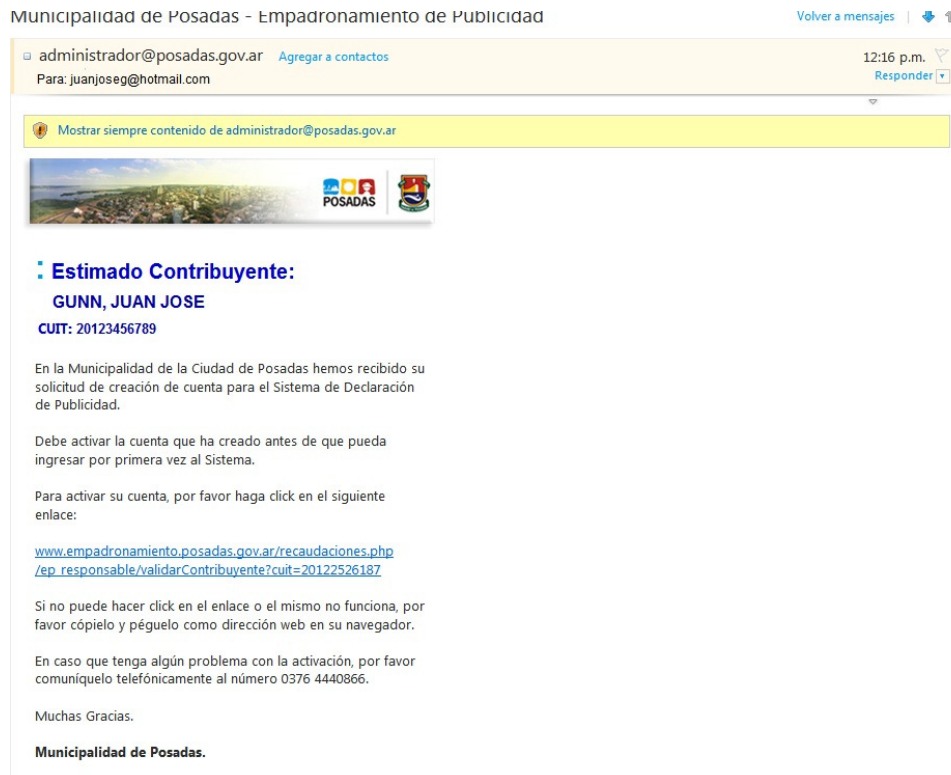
Municipalidad de Posadas - Empadronamiento de Publicidad

Volver a mensajes |

administrador@posadas.gov.ar Agregar a contactos
Para: juanjoseg@hotmail.com

12:16 p.m.
Responder

Mostrar siempre contenido de administrador@posadas.gov.ar

POSADAS

: Estimado Contribuyente:
GUNN, JUAN JOSE
CUIT: 20123456789

En la Municipalidad de la Ciudad de Posadas hemos recibido su solicitud de creación de cuenta para el Sistema de Declaración de Publicidad.

Debe activar la cuenta que ha creado antes de que pueda ingresar por primera vez al Sistema.

Para activar su cuenta, por favor haga click en el siguiente enlace:

www.empadronamiento.posadas.gov.ar/recaudaciones.php/ep_responsable/validarContribuyente?cuit=20122526187

Si no puede hacer click en el enlace o el mismo no funciona, por favor cópielo y péguelo como dirección web en su navegador.

En caso que tenga algún problema con la activación, por favor comuníquelo telefónicamente al número 0376 4440866.

Muchas Gracias.

Municipalidad de Posadas.